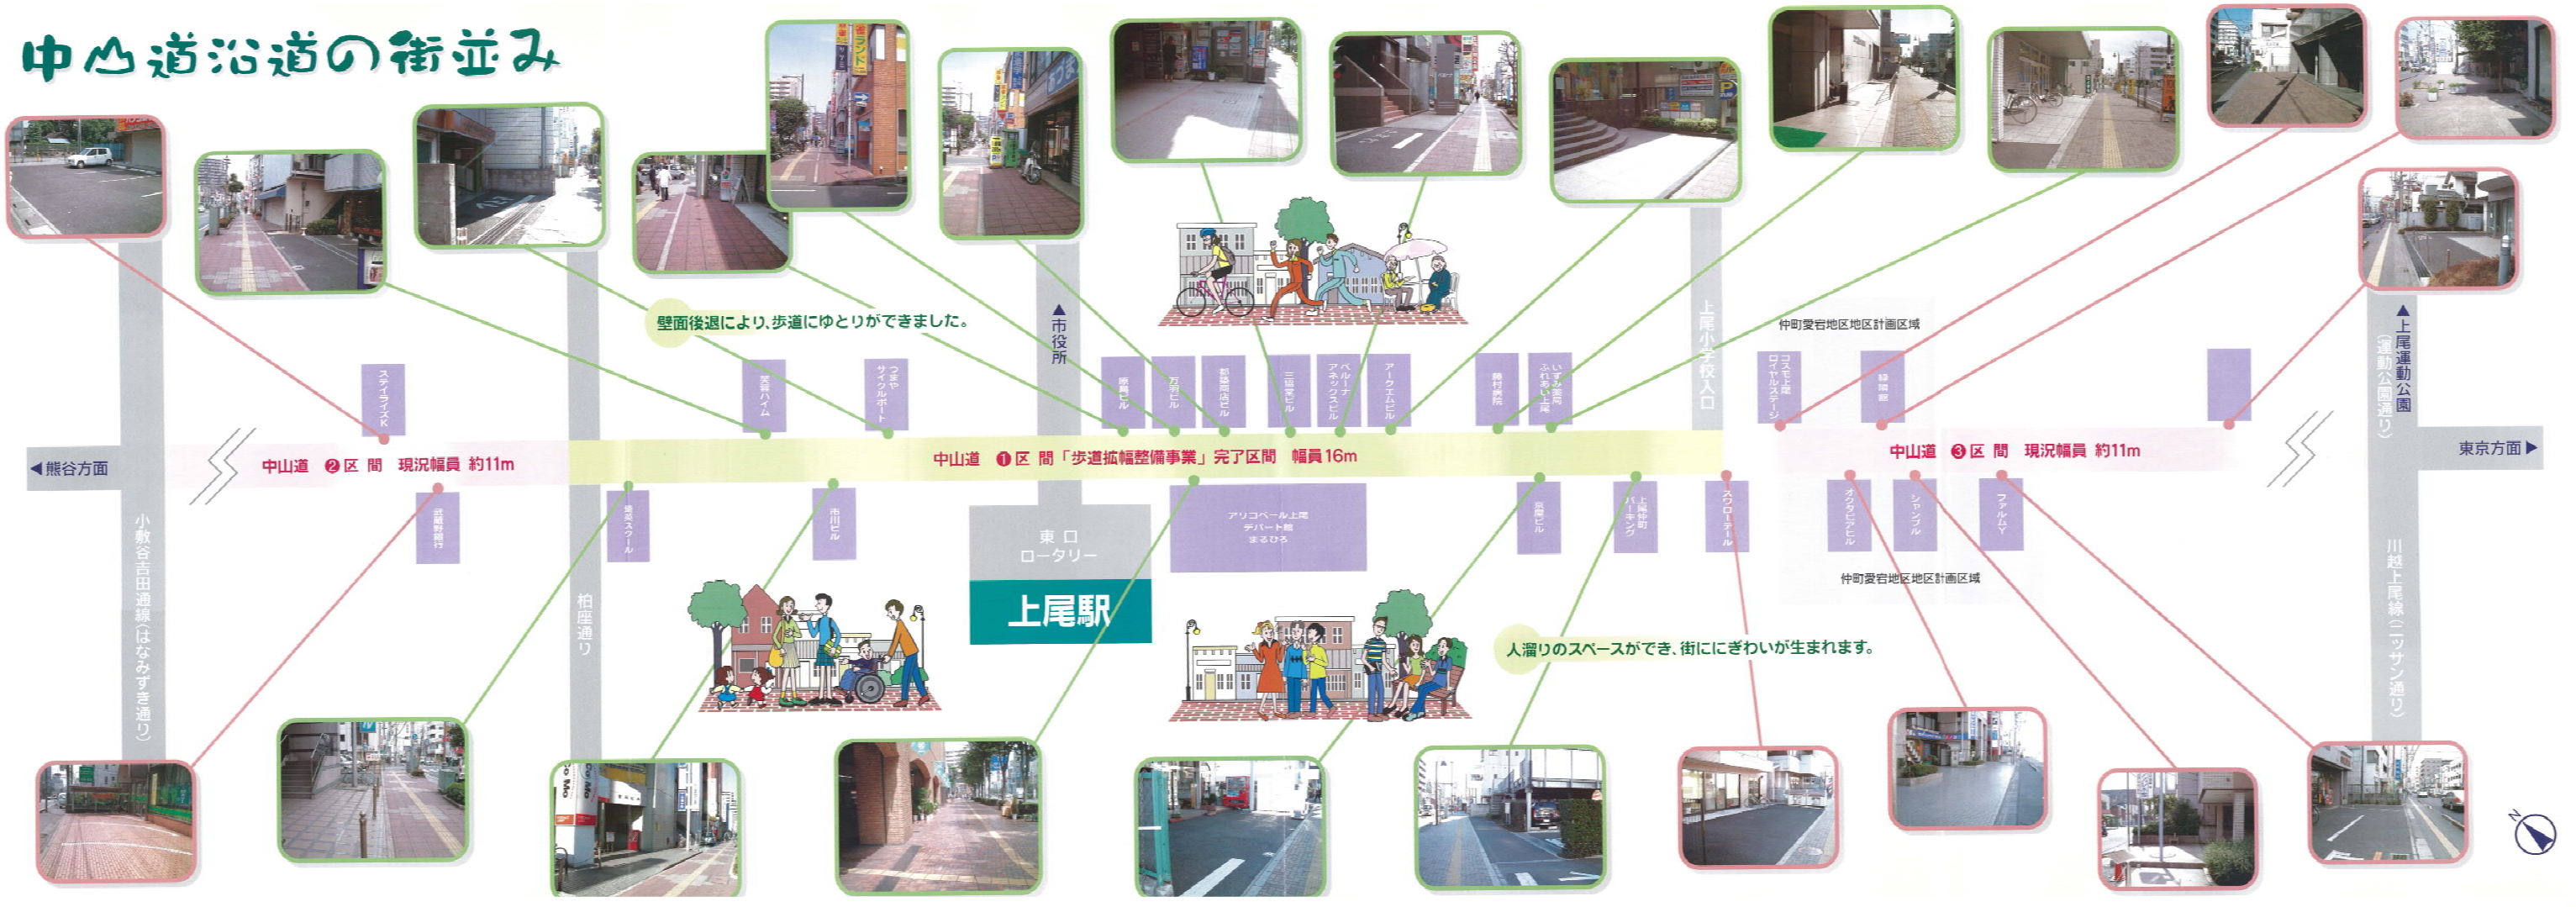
中山道沿道の街並み

壁面後退により、歩道にゆとりができました。

▲市役所

上尾小学校入口

仲町愛宕地区地区計画区域

▲上尾運動公園（運動公園通り）

ステイライズK

文殊ハイム

つちやサイクルポート

京興ビル

万栄ビル

都築商店ビル

三協愛ビル

ベルート アネックスビル

アークエムビル

藤村病院

いずみ愛宕ふれあい上尾

コスモ上尾ロイヤルステージ

◀熊谷方面

中山道 ❷区間 現況幅員 約11m

中山道 ❶区間「歩道拡幅整備事業」完了区間 幅員16m

中山道 ❸区間 現況幅員 約11m

東京方面▶

武蔵野銀行

増田スクール

市川ビル

東口ロータリー

上尾駅

アリコベール上尾デパート館まるひろ

宮原ビル

上尾仲町パーキング

スワローテール

オクタビアビル

シャンブル

ファルマY

仲町愛宕地区地区計画区域

小敷谷吉田通線（はなみずき通り）

柏座通り

川越上尾線（ニッサン通り）

人溜りのスペースができ、街ににぎわいが生まれます。